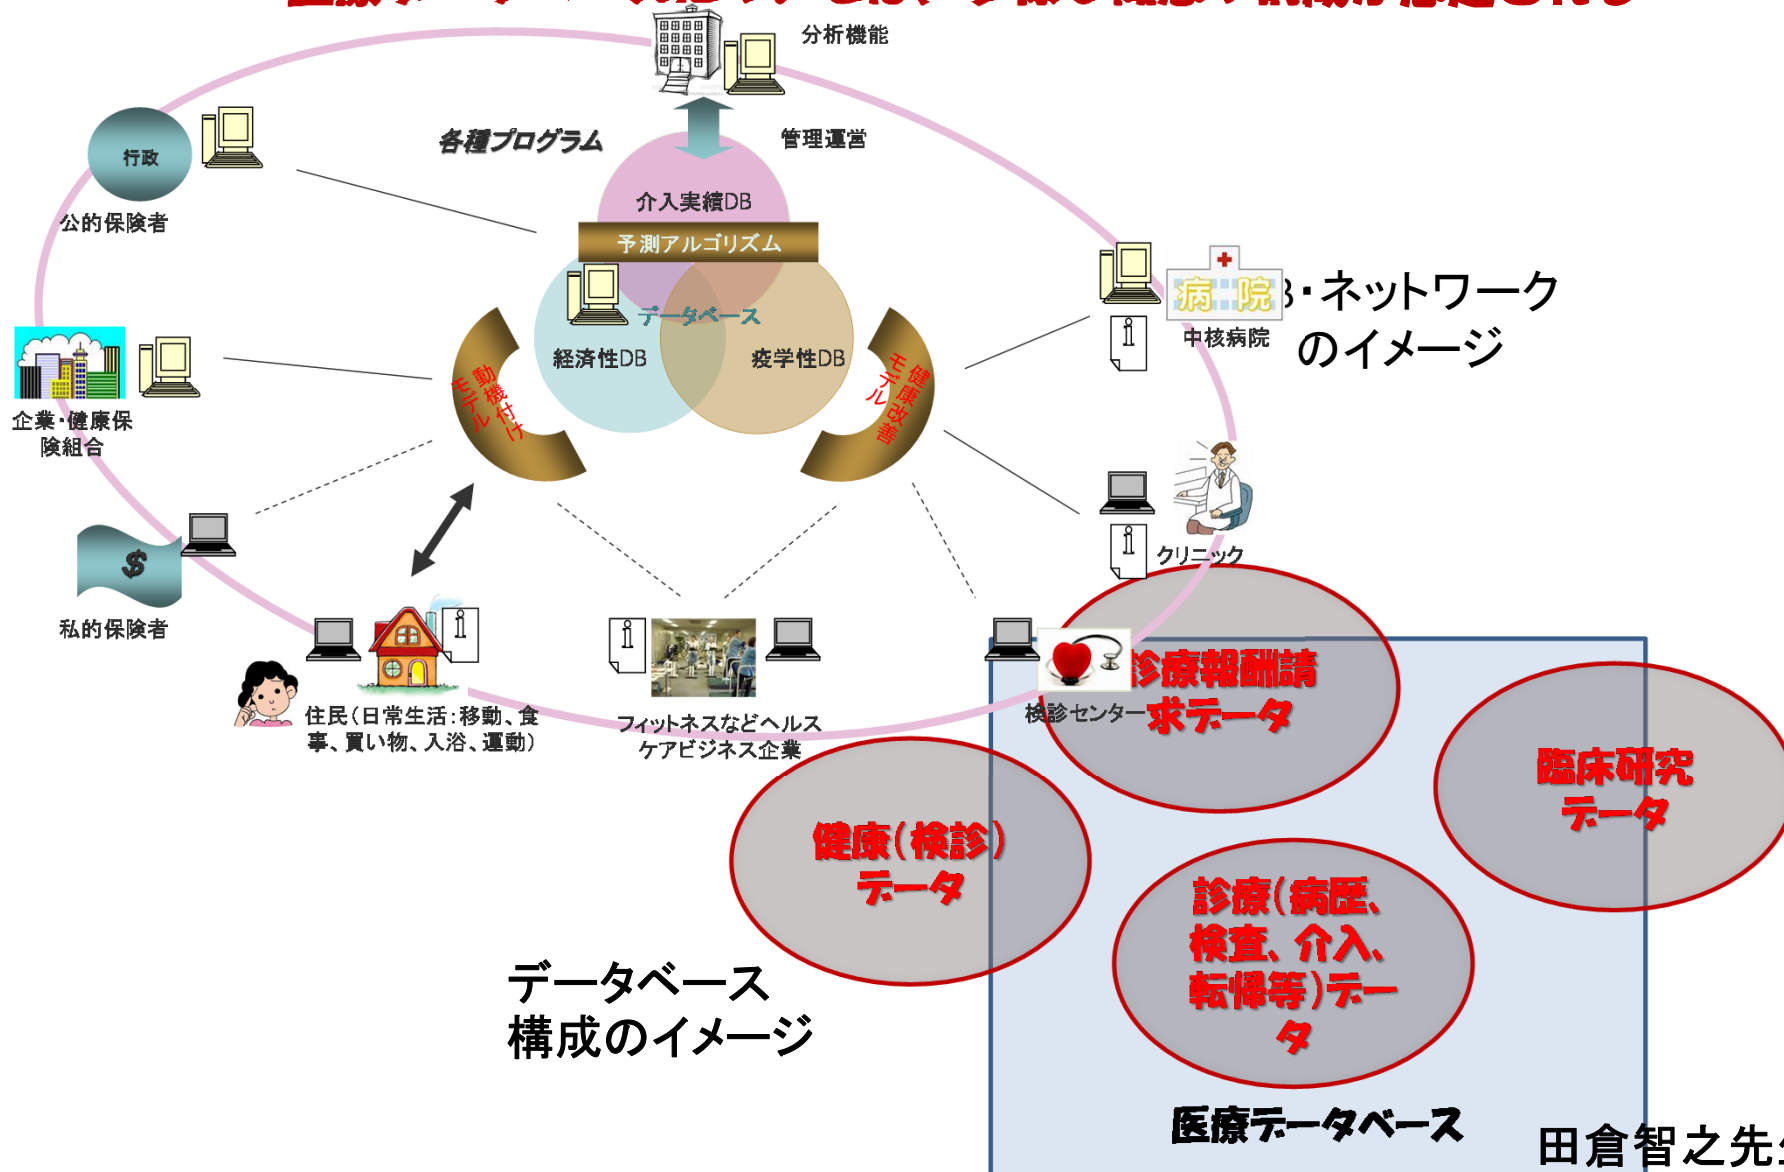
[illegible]

分析機能

各種プログラム

管理運営

行政

公的保険者

介入実績DB

予測アルゴリズム

データベース

経済性DB

疫学性DB

動機付けモデル

健康改善モデル

病院

中核病院

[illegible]・ネットワーク
のイメージ

企業・健康保険組合

$

私的保険者

クリニック

住民（日常生活：移動、食事、買い物、入浴、運動）

フィットネスなどヘルスケアビジネス企業

検診センター

診療報酬請求データ

臨床研究データ

健康（検診）データ

診療（病歴、検査、介入、転帰等）データ

データベース
構成のイメージ

医療データベース

田倉智之先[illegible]